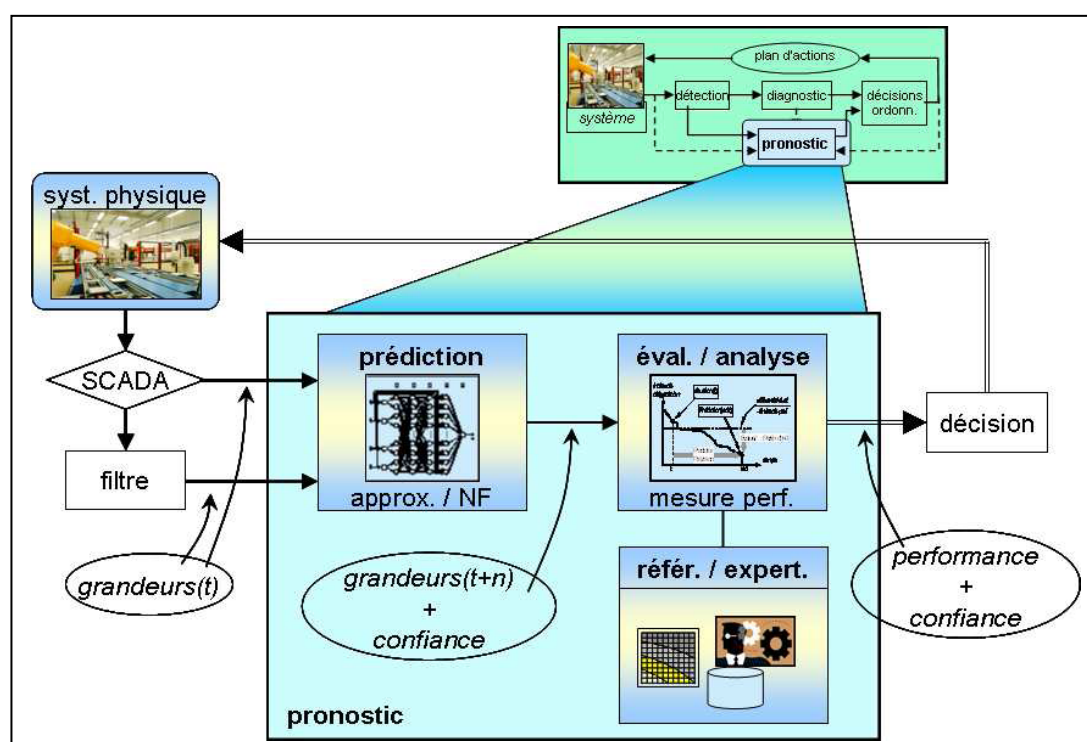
plan d'actions

système

détection

diagnostic

décisions ordonn.

pronostic

syst. physique

SCADA

filtre

grandeurs(t)

prédiction

approx. / NF

éval. / analyse

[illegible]

mesure perf.

décision

référ. / expert.

grandeurs(t+n)
+
confiance

performance
+
confiance

pronostic